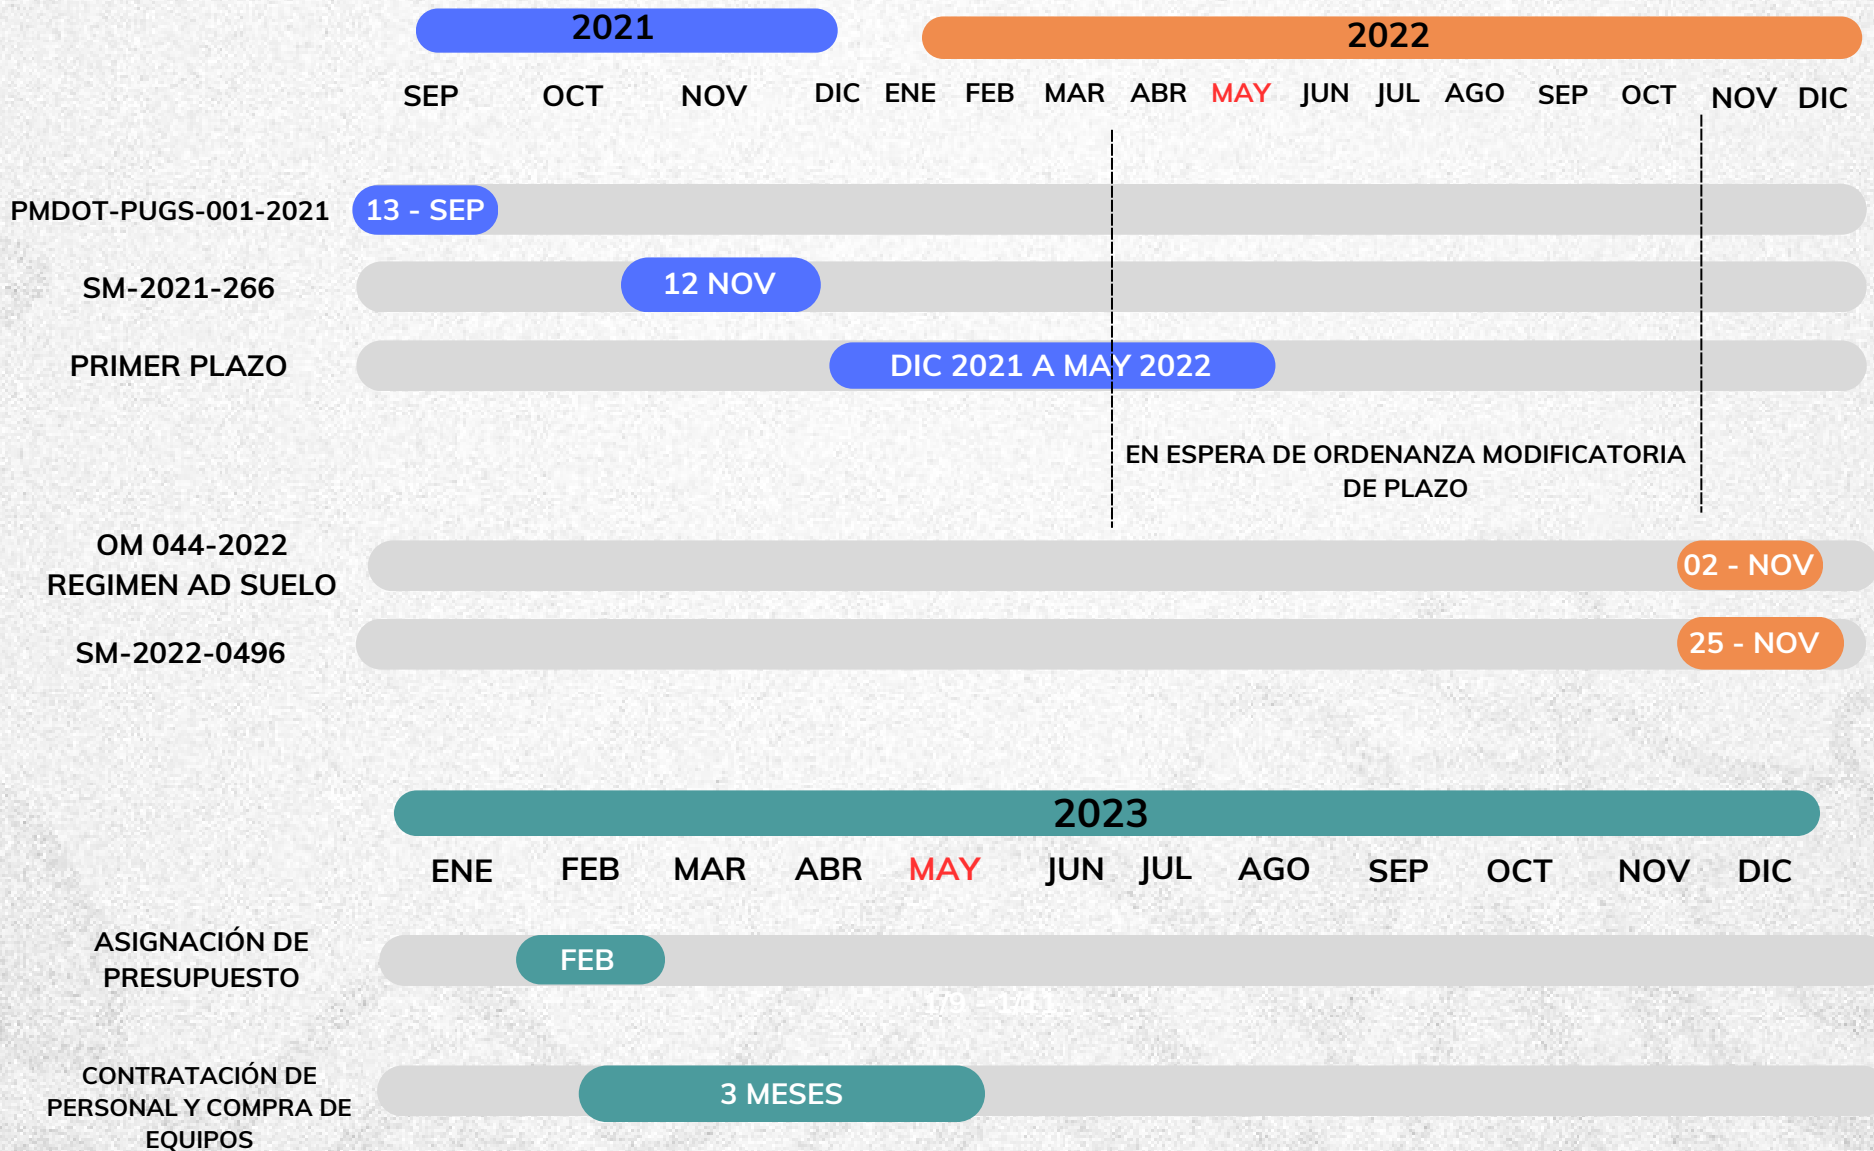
2021

2022

SEP OCT NOV DIC ENE FEB MAR ABR MAY JUN JUL AGO SEP OCT NOV DIC

PMDOT-PUGS-001-2021 13 - SEP

SM-2021-266 12 NOV

PRIMER PLAZO DIC 2021 A MAY 2022

EN ESPERA DE ORDENANZA MODIFICATORIA DE PLAZO

OM 044-2022 REGIMEN AD SUELO 02 - NOV

SM-2022-0496 25 - NOV

2023

ENE FEB MAR ABR MAY JUN JUL AGO SEP OCT NOV DIC

ASIGNACIÓN DE PRESUPUESTO FEB

CONTRATACIÓN DE PERSONAL Y COMPRA DE EQUIPOS 3 MESES